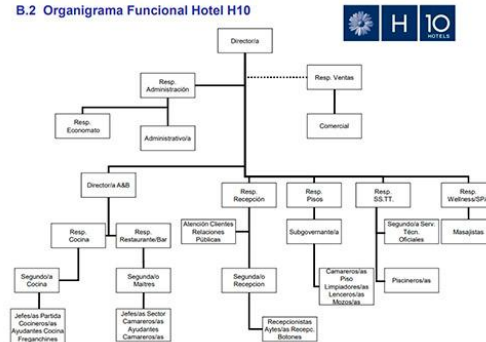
B.2 Organigrama Funcional Hotel H10

H10 HOTELS

Director/a

Resp. Administración

Resp. Ventas

Resp. Economato

Administrativo/a

Comercial

Director/a A&B

Resp. Recepción

Resp. Pisos

Resp. SS.TT.

Resp. Wellness/SPA

Resp. Cocina

Resp. Restaurante/Bar

Atención Clientes Relaciones Públicas

Subgovernante/a

Segundo/a Serv. Técn. Oficiales

Masajistas

Segundo/a Cocina

Segundo/a Maitres

Segundo/a Recepcion

Camareros/as Piso Limpiadores/as Lenceros/as Mozos/as

Piscineros/as

Jefes/as Partida Cocineros/as Ayudantes Cocina Freganchines

Jefes/as Sector Camareros/as Ayudantes Camareros/as

Recepcionistas Aytes/as.Recepc. Botones